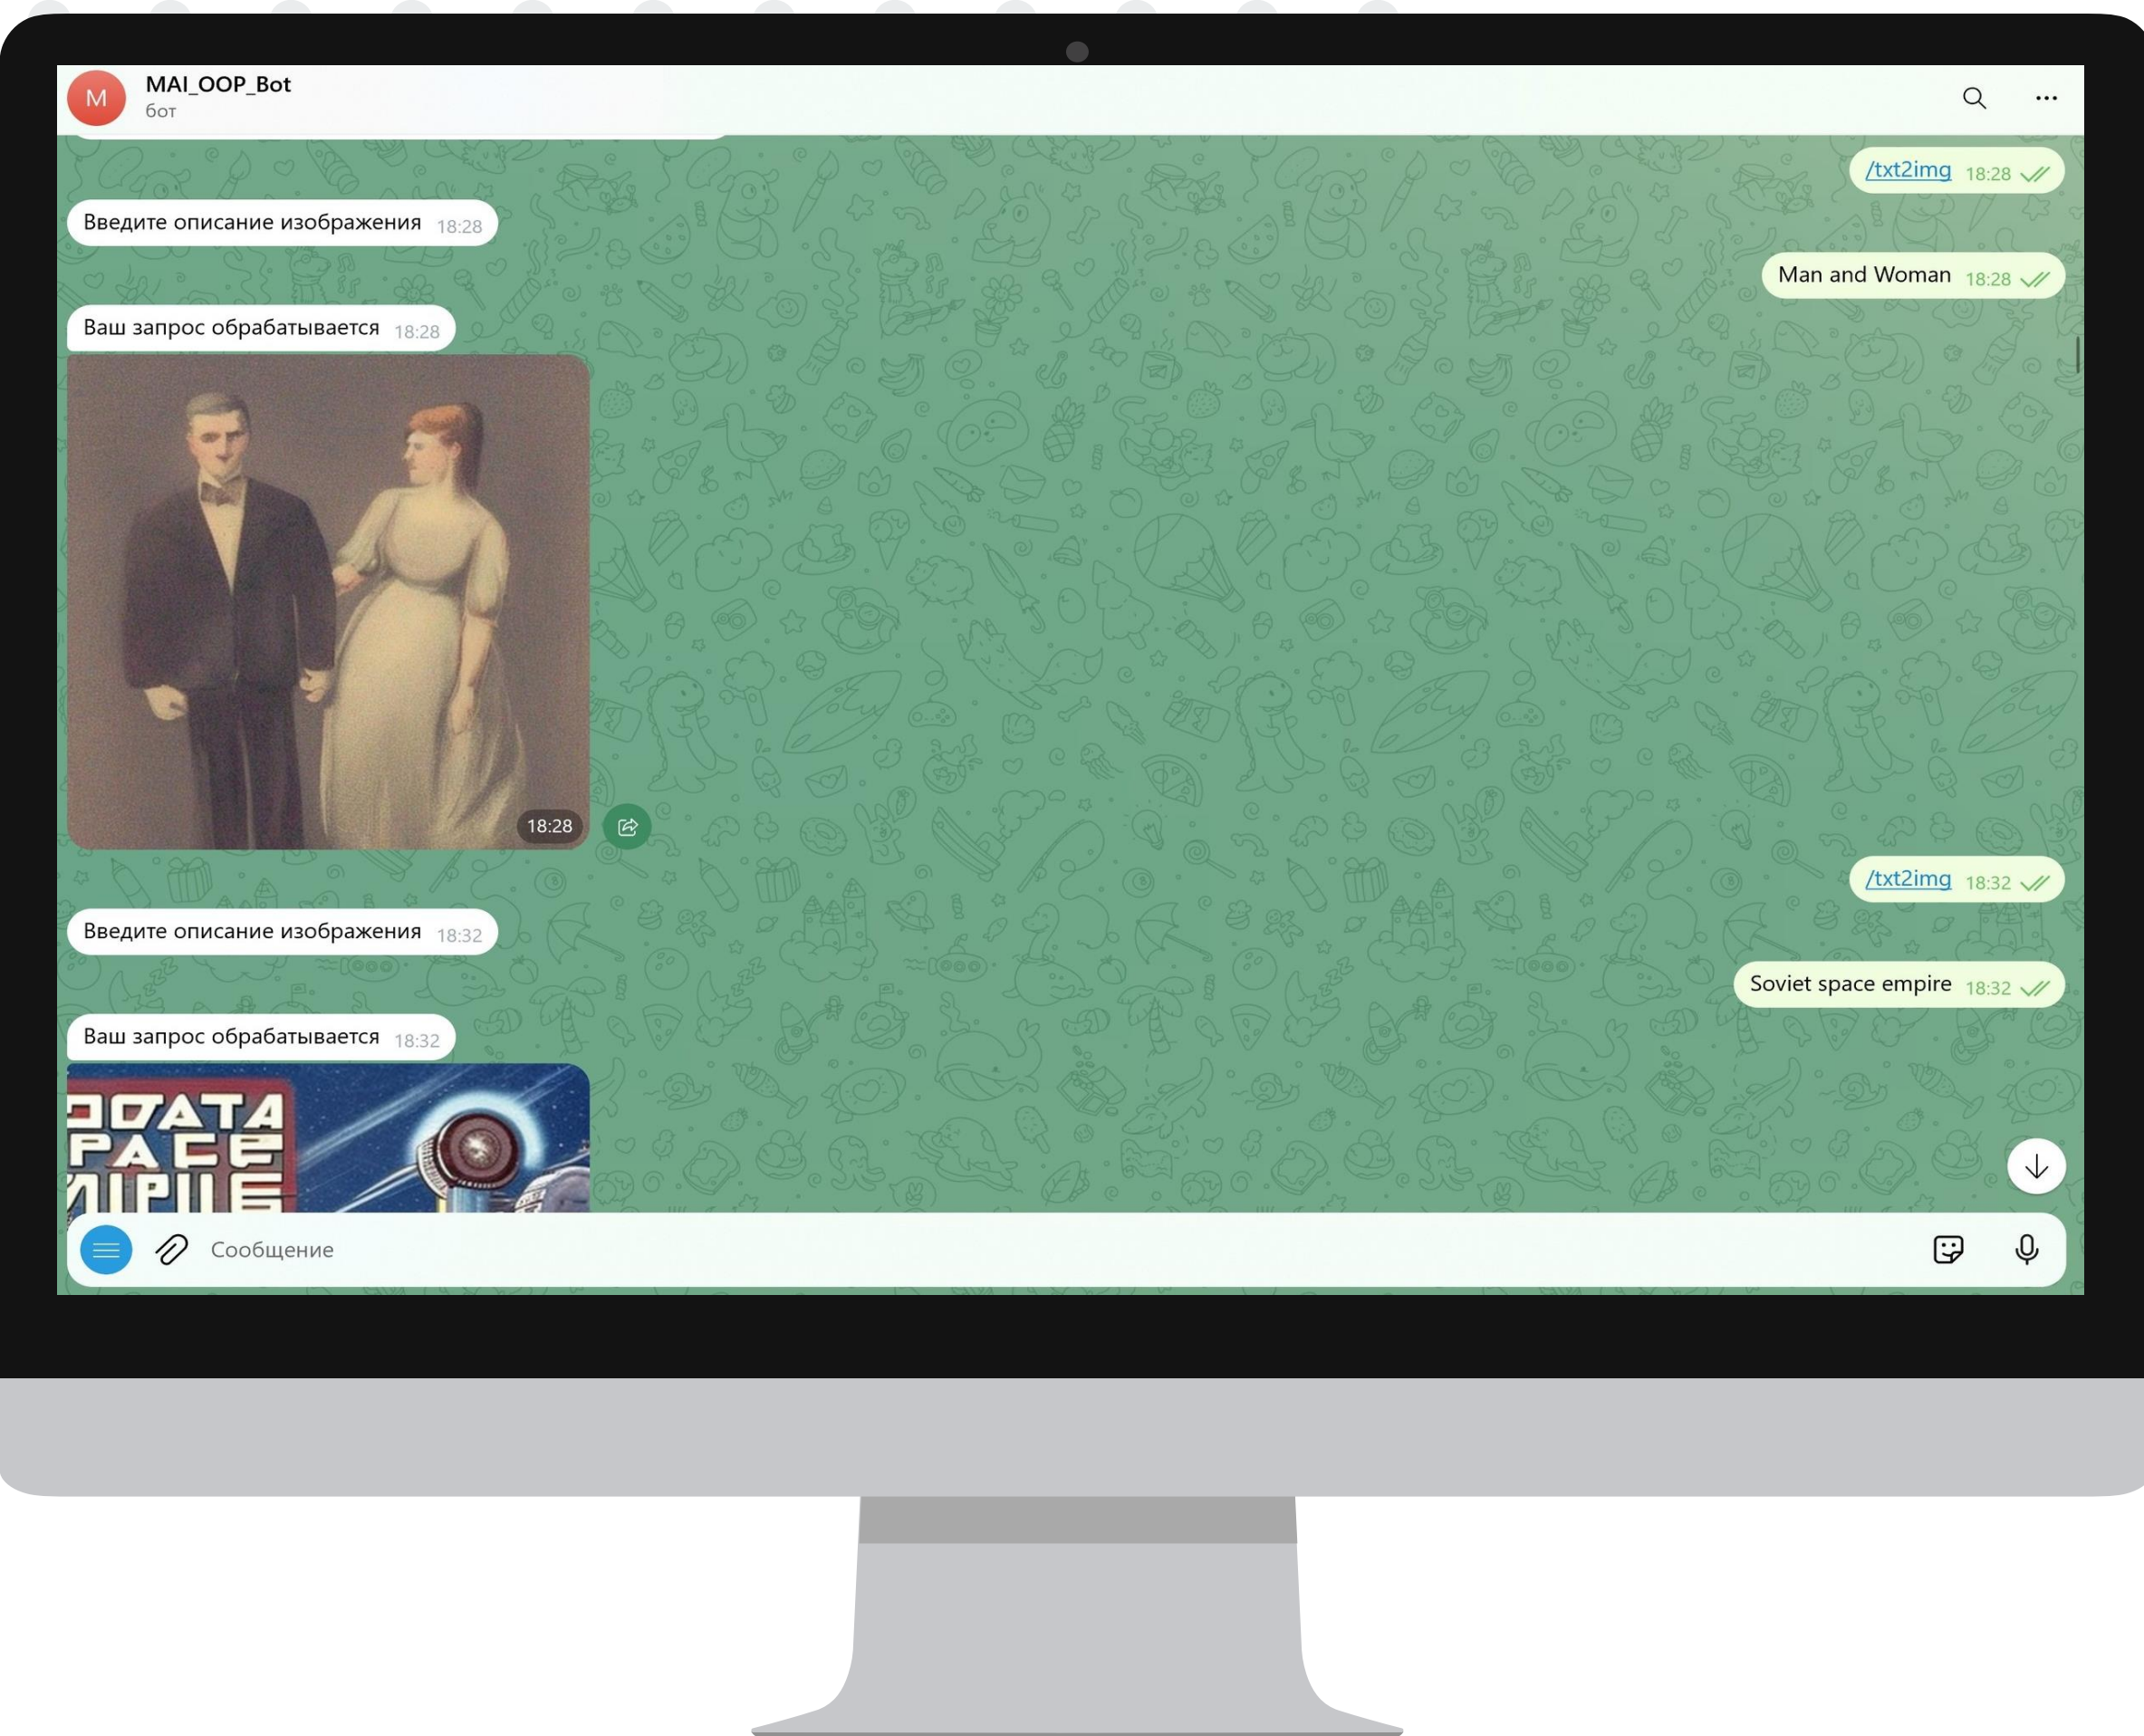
M
MAI_OOP_Bot
бот

/txt2img 18:28

Введите описание изображения 18:28

Man and Woman 18:28

Ваш запрос обрабатывается 18:28

18:28

/txt2img 18:32

Введите описание изображения 18:32

Soviet space empire 18:32

Ваш запрос обрабатывается 18:32

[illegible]

Сообщение